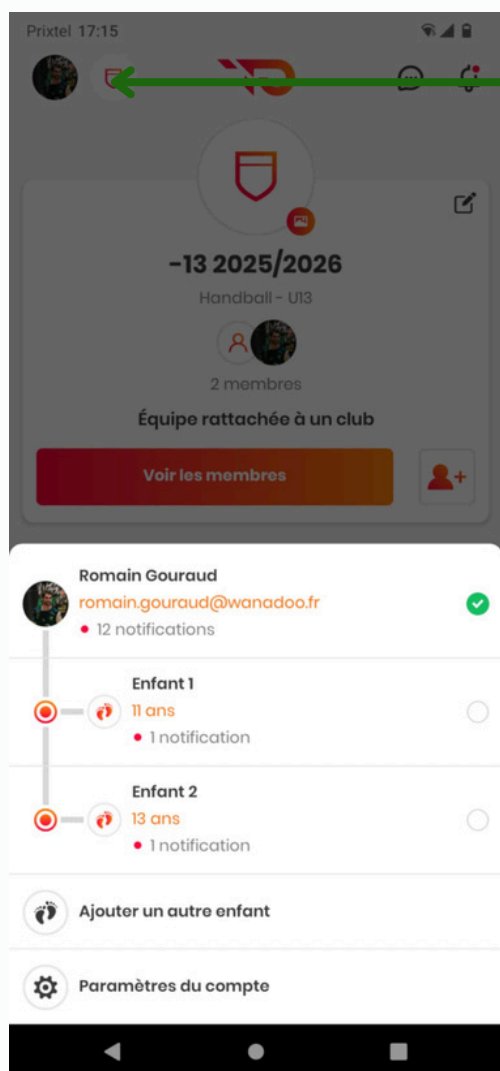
Prixtel 17:15

-13 2025/2026

Handball - U13

2 membres

Équipe rattachée à un club

Voir les membres

Romain Gouraud
romain.gouraud@wanadoo.fr
12 notifications

Enfant 1
11 ans
1 notification

Enfant 2
13 ans
1 notification

Ajouter un autre enfant

Paramètres du compte